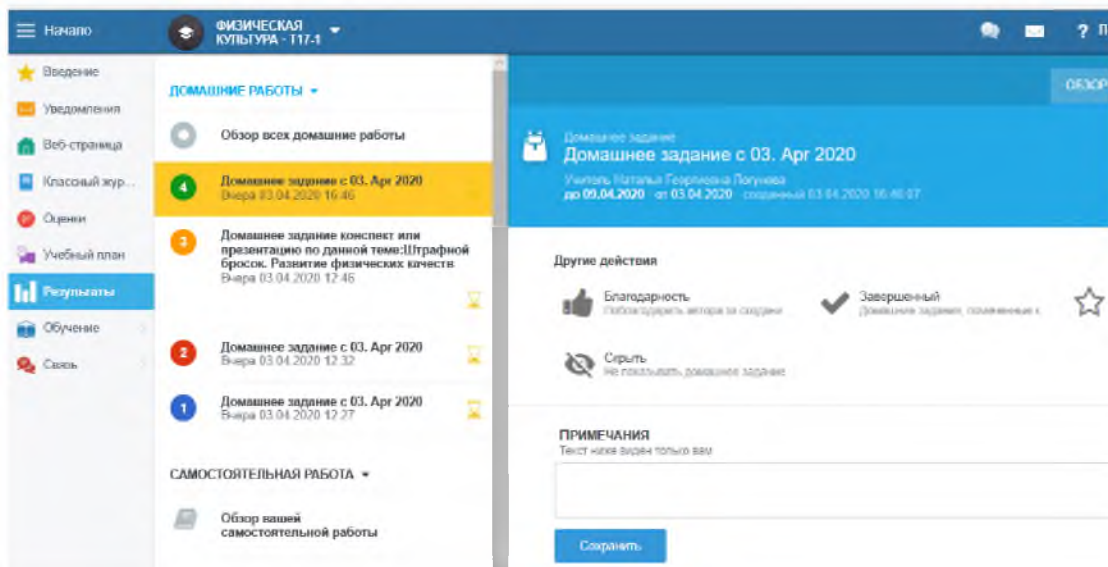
Начало

ФИЗИЧЕСКАЯ КУЛЬТУРА - Т17-1

? П

Введение
Уведомления
Веб-страница
Класcный жур...
Оценки
Учебный план
Результаты
Обучение
Связь

ДОМАШНИЕ РАБОТЫ

Обзор всех домашние работы

4 Домашнее задание с 03. Арг 2020
Вчера 03.04.2020 16:46

3 Домашнее задание конспект или презентацию по данной теме:Штрафной бросок. Развитие физических качеств
Вчера 03.04.2020 12:46

2 Домашнее задание с 03. Арг 2020
Вчера 03.04.2020 12:32

1 Домашнее задание с 03. Арг 2020
Вчера 03.04.2020 12:27

САМОСТОЯТЕЛЬНАЯ РАБОТА

Обзор вашей самостоятельной работы

ОБЗОР

Домашнее задание
Домашнее задание с 03. Арг 2020
Учитель Наталья Георгиевна Погунова
до 09.04.2020 от 03.04.2020 созданный 03.04.2020 16:46:07

Другие действия

Благодарность
Поблагодарить автора за создани

Завершенный
Домашнее задание, помеченные к

Скрыть
Не показывать домашнее задание

ПРИМЕЧАНИЯ
Текст ниже виден только вам

Сохранить